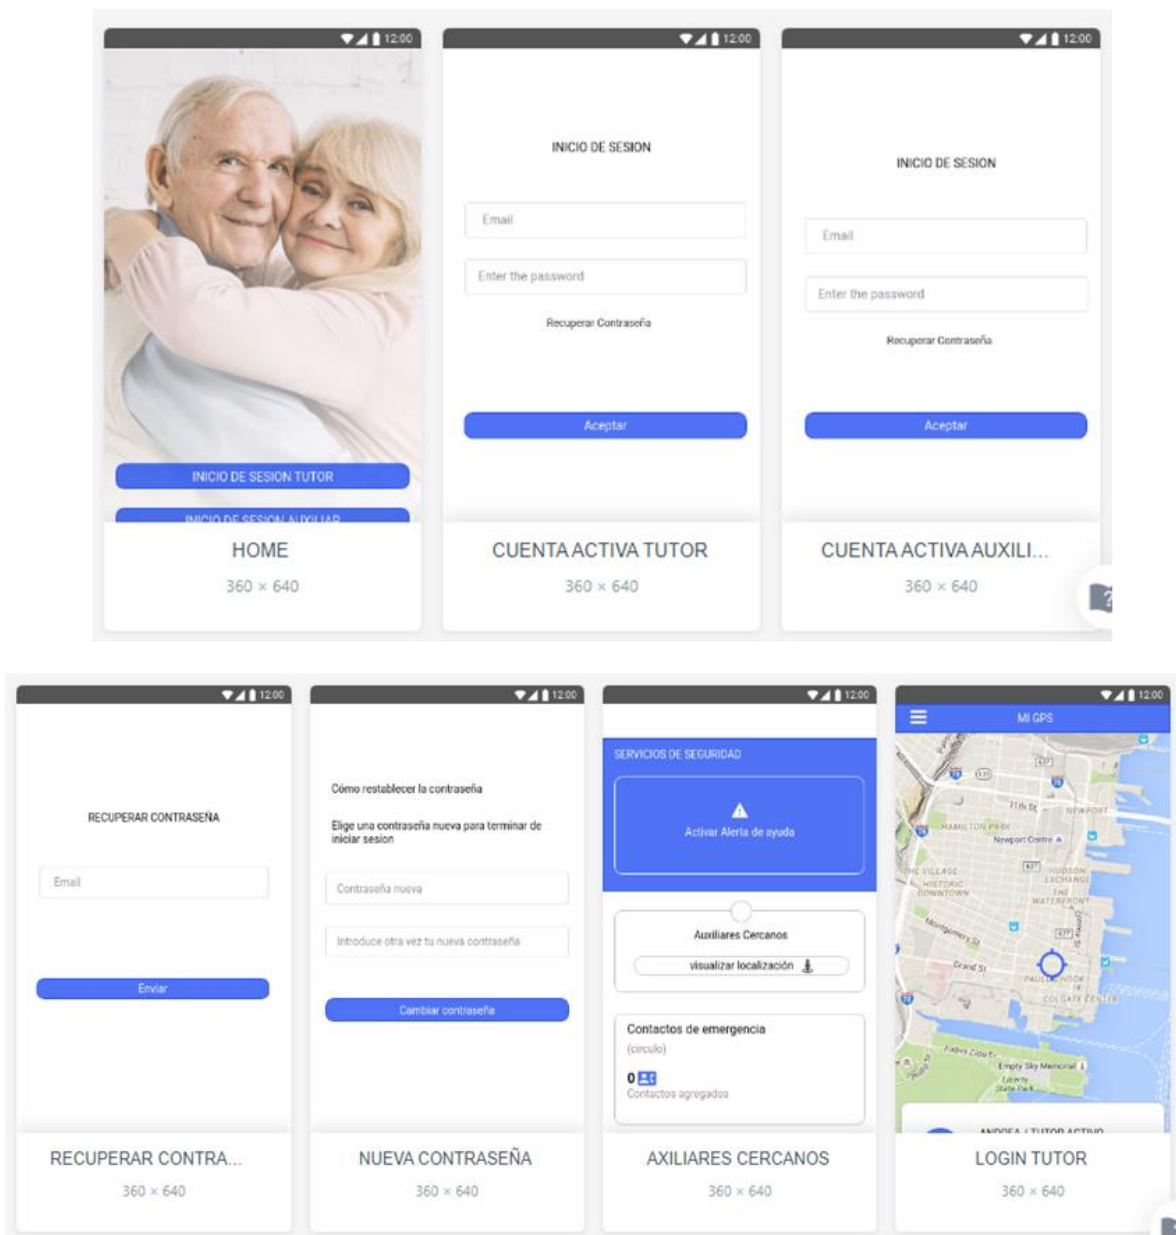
12:00

INICIO DE SESION TUTOR

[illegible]

HOME

360 × 640

12:00

INICIO DE SESION

Email

Enter the password

Recuperar Contraseña

Aceptar

CUENTA ACTIVA TUTOR

360 × 640

12:00

INICIO DE SESION

Email

Enter the password

Recuperar Contraseña

Aceptar

CUENTA ACTIVA AUXILI...

360 × 640

12:00

RECUPERAR CONTRASEÑA

Email

Enviar

RECUPERAR CONTRA...

360 × 640

12:00

Cómo restablecer la contraseña

Elige una contraseña nueva para terminar de iniciar sesion

Contraseña nueva

Introduce otra vez tu nueva contraseña

Cambiar contraseña

NUEVA CONTRASEÑA

360 × 640

12:00

SERVICIOS DE SEGURIDAD

Activar Alerta de ayuda

Auxiliares Cercanos

visualizar localización

Contactos de emergencia

(circulo)

0

Contactos agregados

AXILIARES CERCANOS

360 × 640

12:00

MI GPS

11th St

NEWPORT

HAMILTON PARK

Newport Centre

THE VILLAGE

HISTORIC DOWNTOWN

HUDSON EXCHANGE

THE WATERFRONT

Montgomery St

Grand St

PAULUS HOOK

COLGATE CENTER

Empty Sky Memorial

Liberty State Park

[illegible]

LOGIN TUTOR

360 × 640